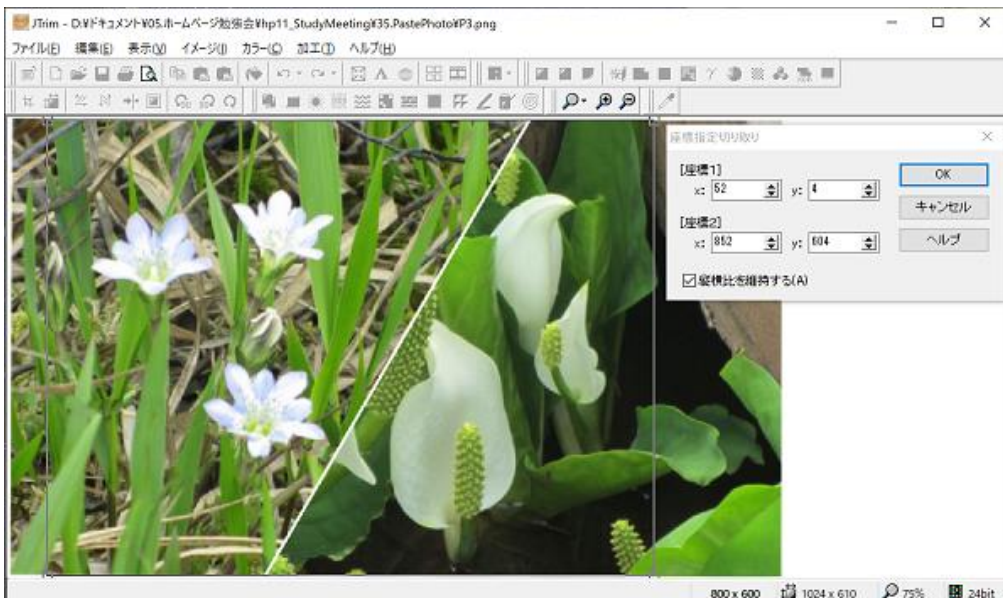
JTrim - D:¥ドキュメント¥05.ホームページ勉強会¥hp11_StudyMeeting¥35.PastePhoto¥P3.png

ファイル(F) 編集(E) 表示(V) イメージ(I) カラー(C) 加工(T) ヘルプ(H)

座標指定切り取り

[座標1]
x: 52 y: 4

[座標2]
x: 852 y: 604

☑縦横比を維持する(A)

OK
キャンセル
ヘルプ

800 x 600 1024 x 610 75% 24bit